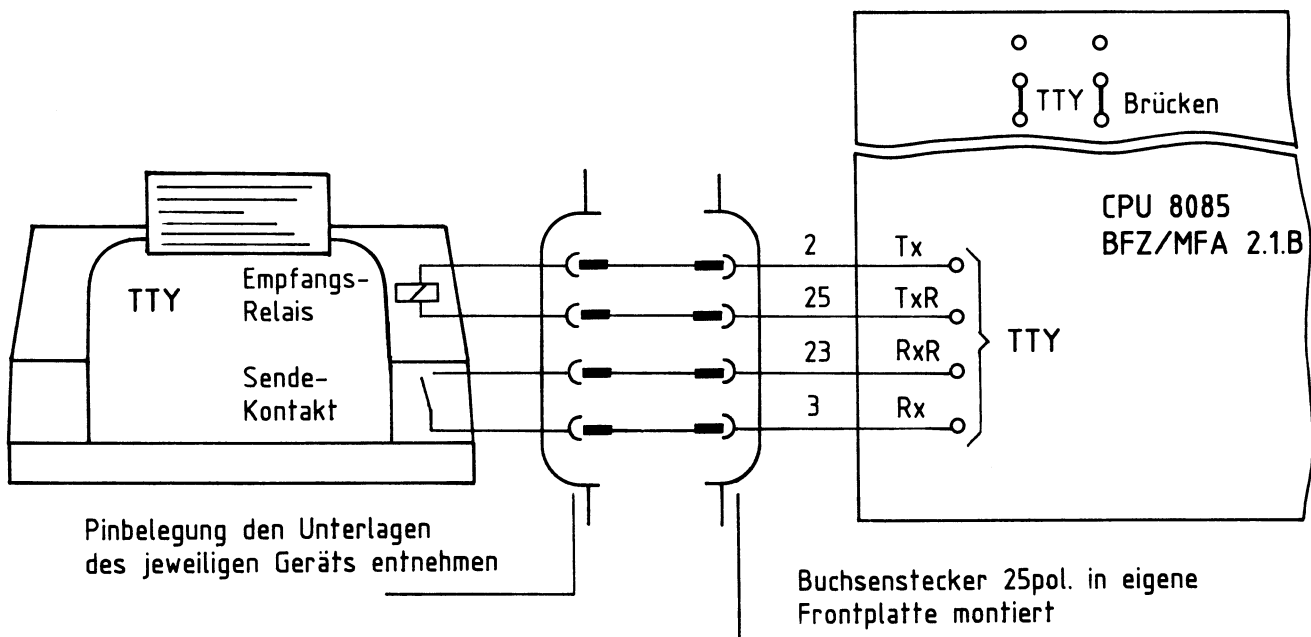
TTY Brücken

CPU 8085
BFZ/MFA 2.1.B

TTY

Empfangs-
Relais

Sende-
Kontakt

2 Tx
25 TxR
23 RxR
3 Rx

TTY

Pinbelegung den Unterlagen des jeweiligen Geräts entnehmen

Buchsenstecker 25pol. in eigene Frontplatte montiert